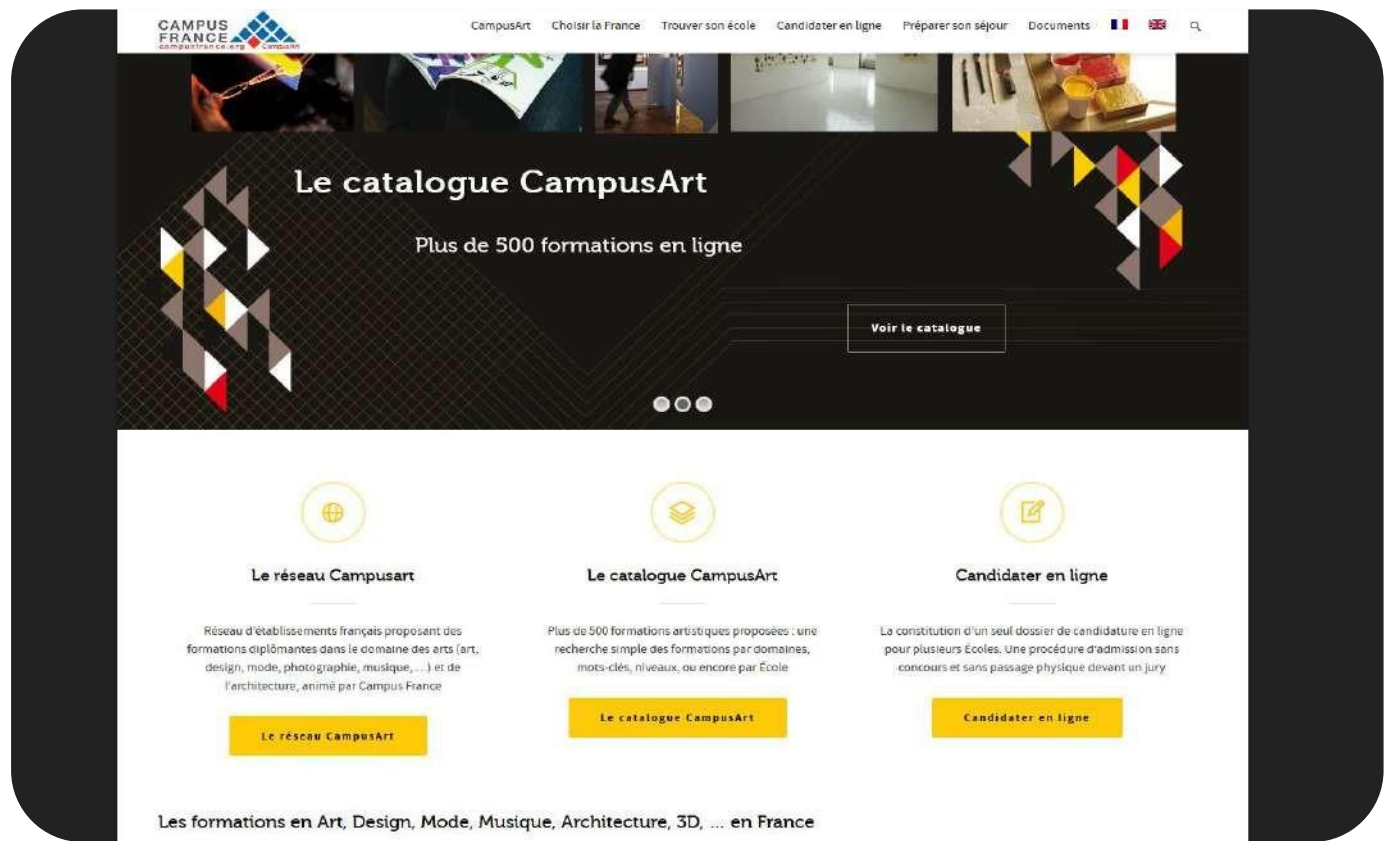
CAMPUS FRANCE campusfrance.org CampusArt

CampusArt Choisir la France Trouver son école Candidater en ligne Préparer son séjour Documents

Le catalogue CampusArt

Plus de 500 formations en ligne

Voir le catalogue

Le réseau Campusart

Réseau d'établissements français proposant des formations diplômantes dans le domaine des arts (art, design, mode, photographie, musique, ...) et de l'architecture, animé par Campus France

Le réseau CampusArt

Le catalogue CampusArt

Plus de 500 formations artistiques proposées : une recherche simple des formations par domaines, mots-clés, niveaux, ou encore par École

Le catalogue CampusArt

Candidater en ligne

La constitution d'un seul dossier de candidature en ligne pour plusieurs Écoles. Une procédure d'admission sans concours et sans passage physique devant un jury

Candidater en ligne

Les formations en Art, Design, Mode, Musique, Architecture, 3D, ... en France